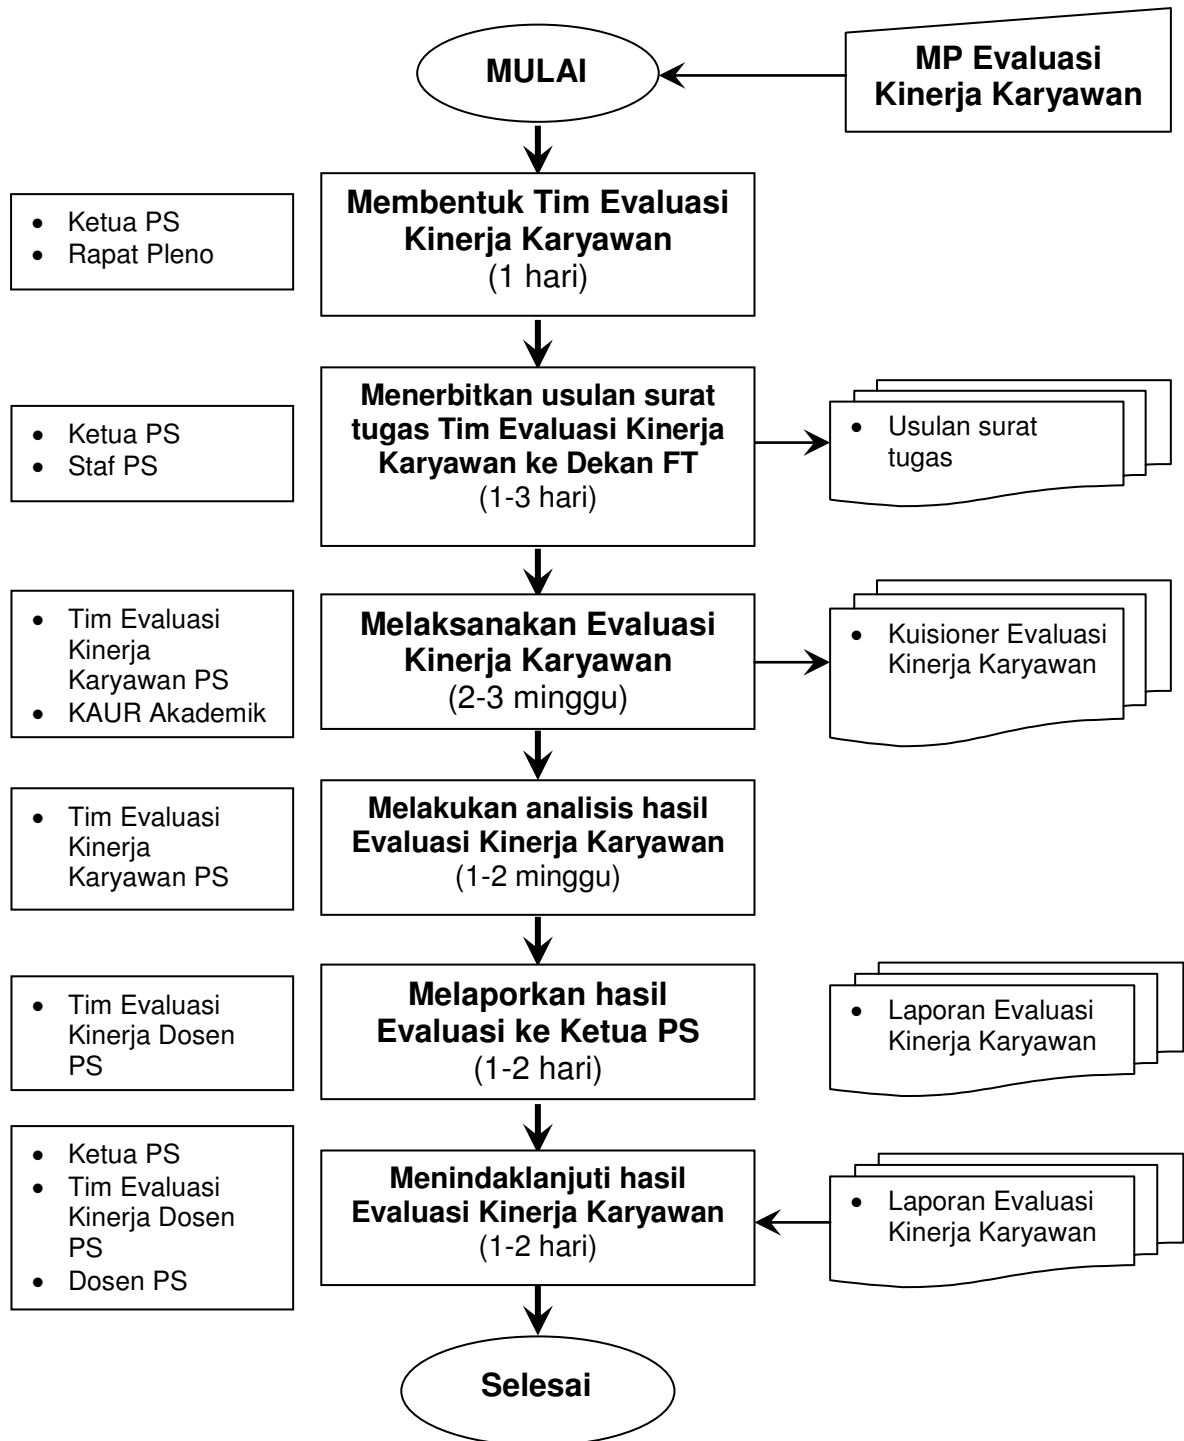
MULAI

MP Evaluasi Kinerja Karyawan

- Ketua PS
- Rapat Pleno

Membentuk Tim Evaluasi Kinerja Karyawan
(1 hari)

- Ketua PS
- Staf PS

Menerbitkan usulan surat tugas Tim Evaluasi Kinerja Karyawan ke Dekan FT
(1-3 hari)

- Usulan surat tugas

- Tim Evaluasi Kinerja Karyawan PS
- KAUR Akademik

Melaksanakan Evaluasi Kinerja Karyawan
(2-3 minggu)

- Kuisioner Evaluasi Kinerja Karyawan

- Tim Evaluasi Kinerja Karyawan PS

Melakukan analisis hasil Evaluasi Kinerja Karyawan
(1-2 minggu)

- Tim Evaluasi Kinerja Dosen PS

Melaporkan hasil Evaluasi ke Ketua PS
(1-2 hari)

- Laporan Evaluasi Kinerja Karyawan

- Ketua PS
- Tim Evaluasi Kinerja Dosen PS
- Dosen PS

Menindaklanjuti hasil Evaluasi Kinerja Karyawan
(1-2 hari)

- Laporan Evaluasi Kinerja Karyawan

Selesai